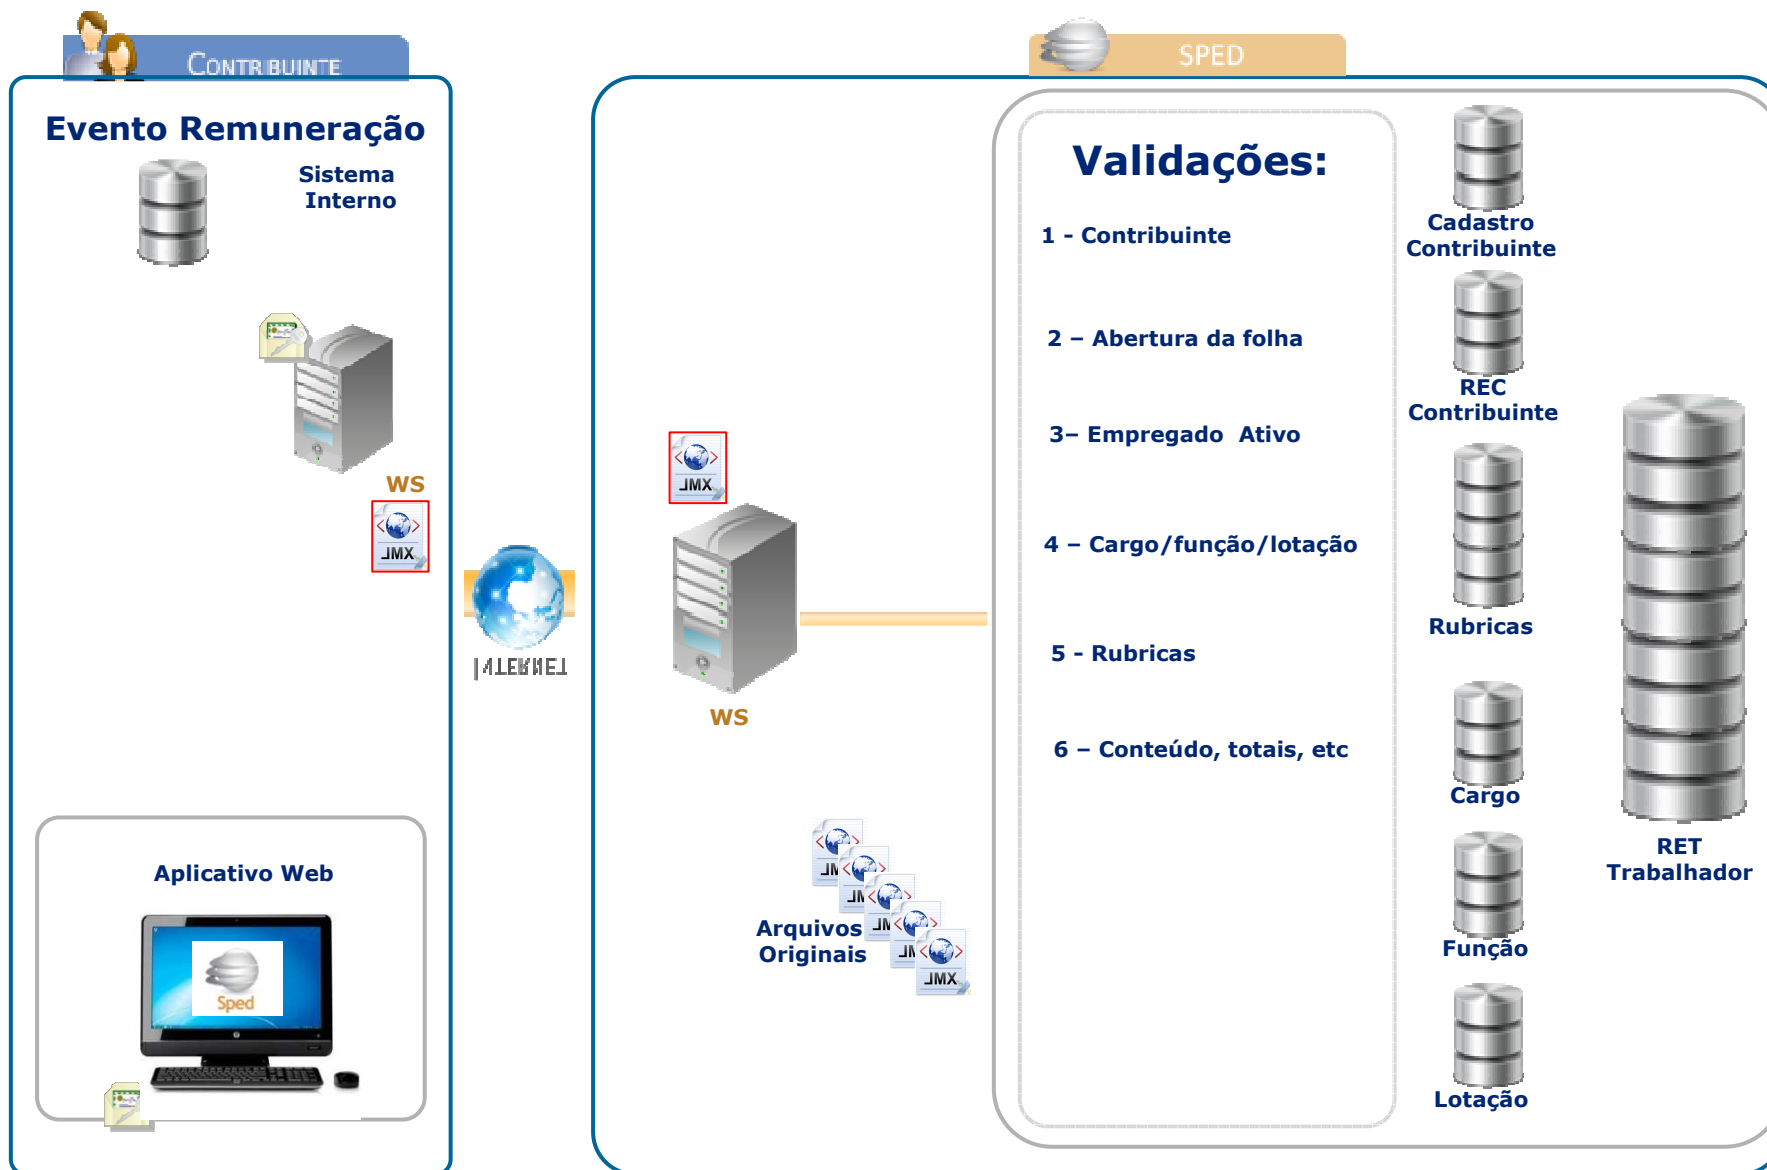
CONTRIBUINTE

Evento Remuneração

Sistema Interno

WS

XML

INTERNET

Aplicativo Web

Sped

SPED

XML

WS

Arquivos Originais

XML

Validações:

1 - Contribuinte

2 – Abertura da folha

3– Empregado Ativo

4 – Cargo/função/lotação

5 - Rubricas

6 – Conteúdo, totais, etc

Cadastro Contribuinte

REC Contribuinte

Rubricas

Cargo

Função

Lotação

RET Trabalhador